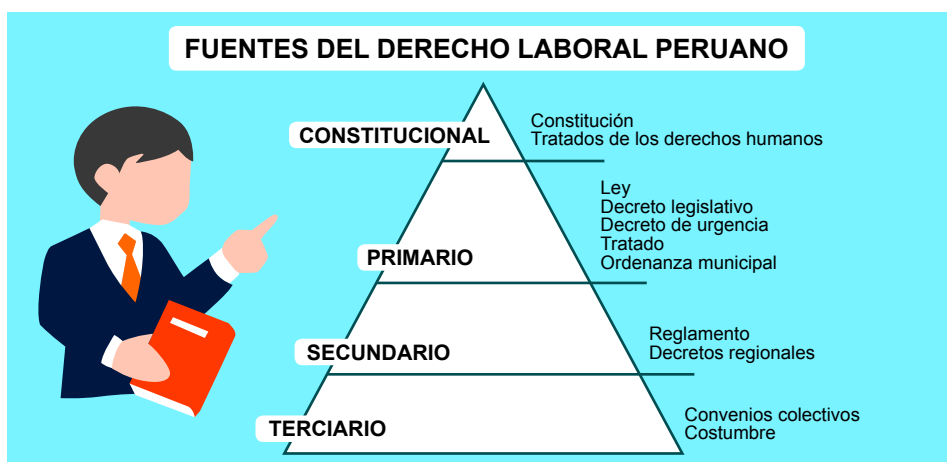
FUENTES DEL DERECHO LABORAL PERUANO

CONSTITUCIONAL

Constitución
Tratados de los derechos humanos

PRIMARIO

Ley
Decreto legislativo
Decreto de urgencia
Tratado
Ordenanza municipal

SECUNDARIO

Reglamento
Decretos regionales

TERCIARIO

Convenios colectivos
Costumbre